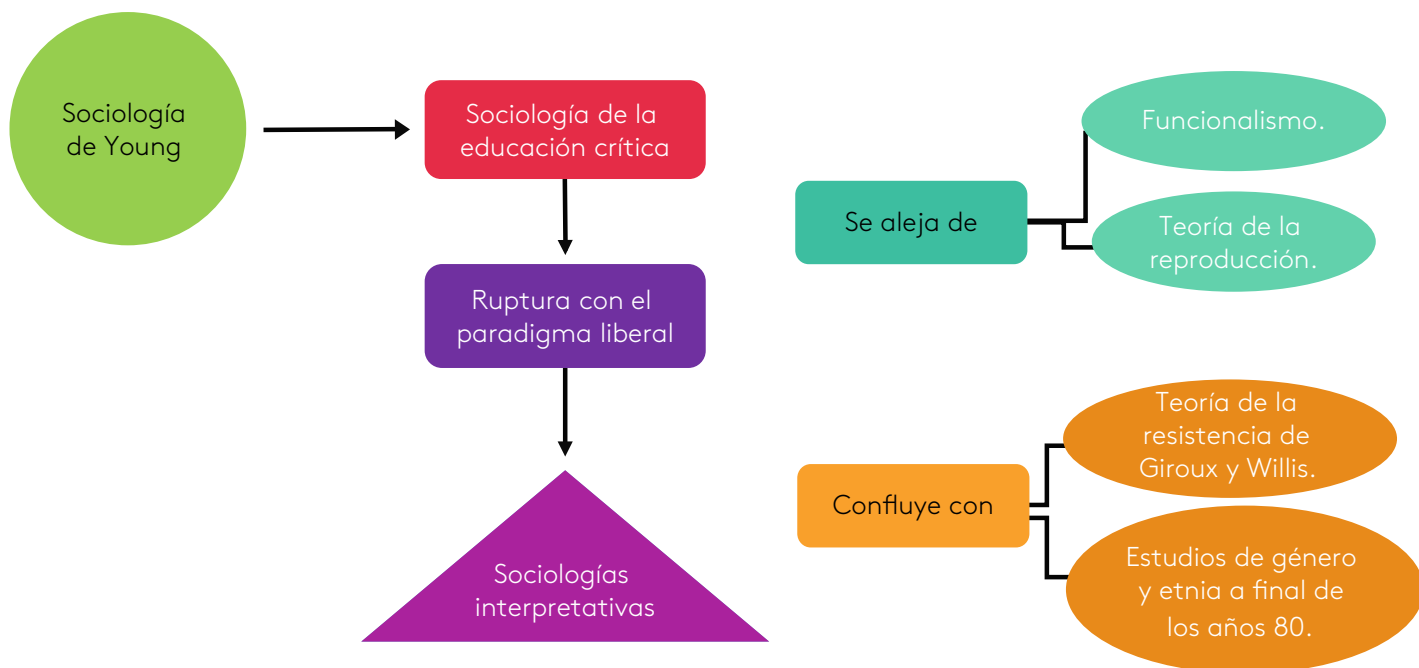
Sociología de Young

Sociología de la educación crítica

Ruptura con el paradigma liberal

Sociologías interpretativas

Se aleja de

Funcionalismo.

Teoría de la reproducción.

Confluye con

Teoría de la resistencia de Giroux y Willis.

Estudios de género y etnia a final de los años 80.